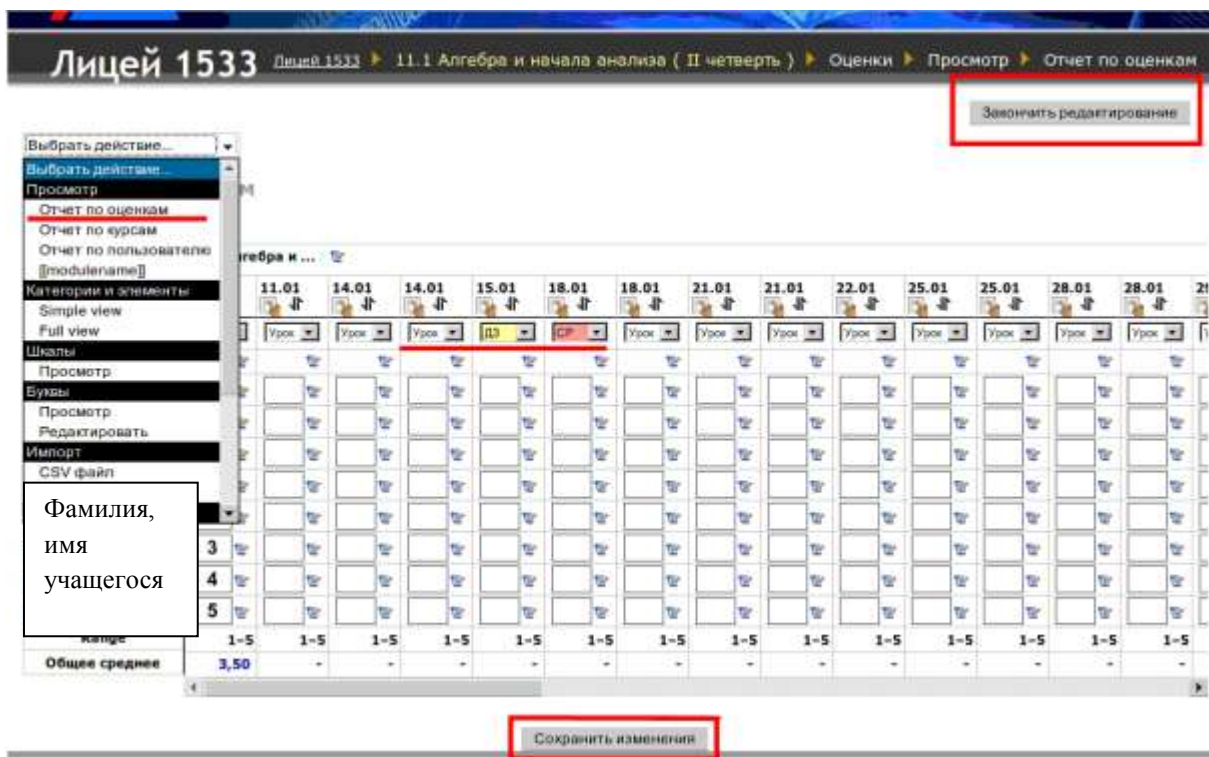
Лицей 1533 Лицей 1533 ▶ 11.1 Алгебра и начала анализа ( II четверть ) ▶ Оценки ▶ Просмотр ▶ Отчет по оценкам

Закончить редактирование

Выбрать действие...
Выбрать действие...
Просмотр
Отчет по оценкам
Отчет по курсам
Отчет по пользователю
[[modulename]]
Категории и элементы
Simple view
Full view
Шкалы
Просмотр
Буквы
Просмотр
Редактировать
Импорт
CSV файл

Фамилия, имя учащегося

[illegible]гебра и ...

| | 11.01 | 14.01 | 14.01 | 15.01 | 18.01 | 18.01 | 21.01 | 21.01 | 22.01 | 25.01 | 25.01 | 28.01 | 28.01 | 2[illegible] |
|---|---|---|---|---|---|---|---|---|---|---|---|---|---|---|
| | Урок | Урок | Урок | ДЗ | СР | Урок | Урок | Урок | Урок | Урок | Урок | Урок | Урок | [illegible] |
| 3 | | | | | | | | | | | | | | |
| 4 | | | | | | | | | | | | | | |
| 5 | | | | | | | | | | | | | | |
| Range | 1–5 | 1–5 | 1–5 | 1–5 | 1–5 | 1–5 | 1–5 | 1–5 | 1–5 | 1–5 | 1–5 | 1–5 | 1–5 | |
| Общее среднее | 3,50 | - | - | - | - | - | - | - | - | - | - | - | - | |

Сохранить изменения